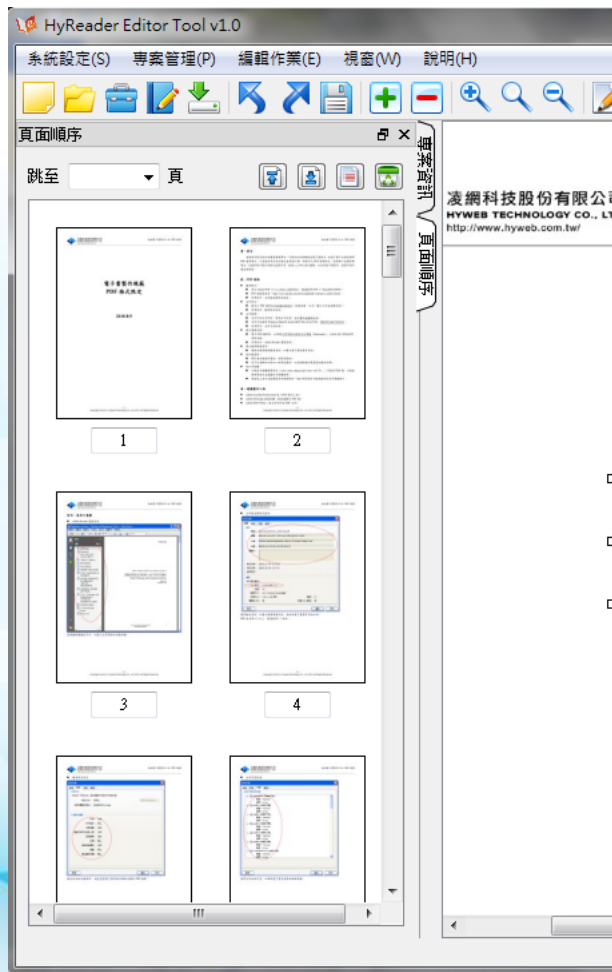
HyReader Editor Tool v1.0

系統設定(S) 專案管理(P) 編輯作業(E) 視窗(W) 說明(H)

頁面順序

跳至 頁

專案資訊 頁面順序

凌網科技股份有限公司
HYWEB TECHNOLOGY CO., LT
http://www.hyweb.com.tw/

電子書製作規範
PDF 格式規定

1

2

3

4